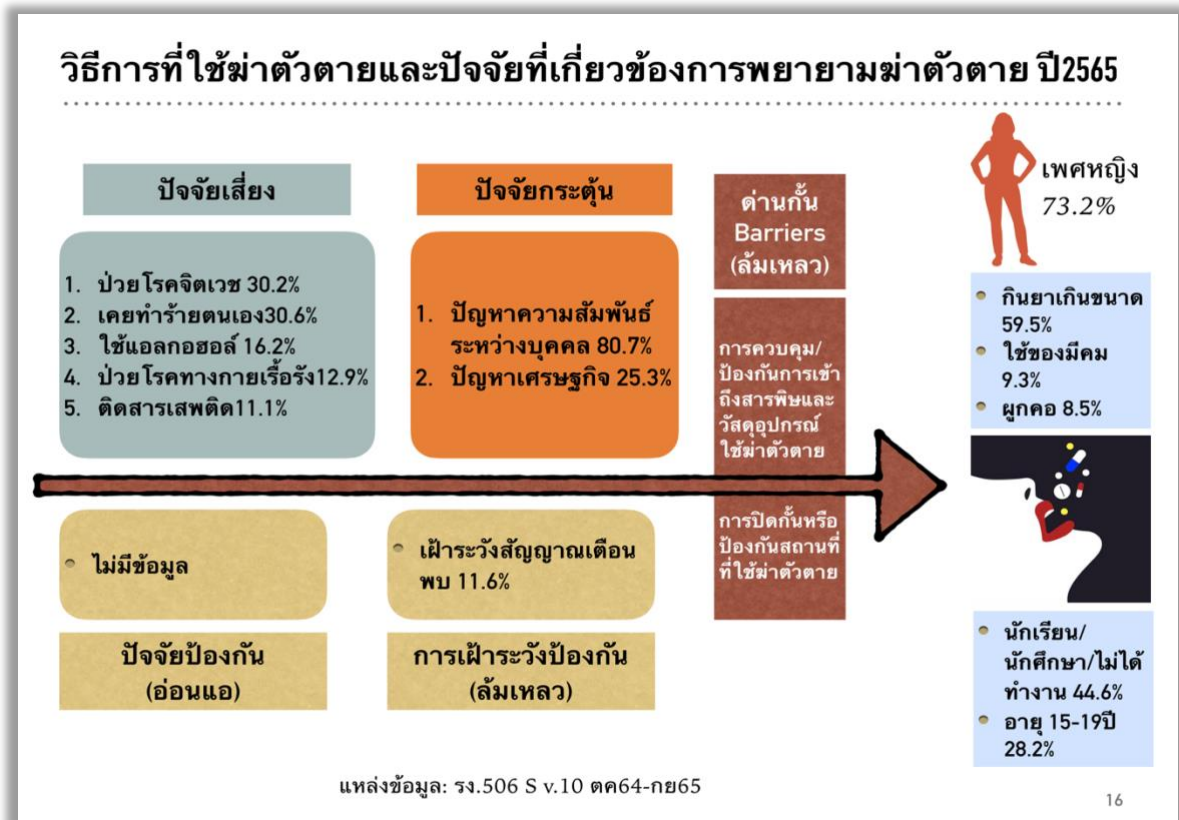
วิธีการที่ใช้ฆ่าตัวตายและปัจจัยที่เกี่ยวข้องการพยายามฆ่าตัวตาย ปี2565

ปัจจัยเสี่ยง

1. ป่วยโรคจิตเวช 30.2%
2. เคยทำร้ายตนเอง30.6%
3. ใช้แอลกอฮอล์ 16.2%
4. ป่วยโรคทางกายเรื้อรัง12.9%
5. ติดสารเสพติด11.1%

ปัจจัยกระตุ้น

1. ปัญหาความสัมพันธ์ระหว่างบุคคล 80.7%
2. ปัญหาเศรษฐกิจ 25.3%

ด่านกั้น Barriers (ล้มเหลว)

การควบคุม/ป้องกันการเข้าถึงสารพิษและวัสดุอุปกรณ์ใช้ฆ่าตัวตาย

การปิดกั้นหรือป้องกันสถานที่ที่ใช้ฆ่าตัวตาย

เพศหญิง 73.2%

• กินยาเกินขนาด 59.5%
• ใช้ของมีคม 9.3%
• ผูกคอ 8.5%

• ไม่มีข้อมูล

ปัจจัยป้องกัน (อ่อนแอ)

• เฝ้าระวังสัญญาณเตือน พบ 11.6%

การเฝ้าระวังป้องกัน (ล้มเหลว)

• นักเรียน/นักศึกษา/ไม่ได้ทำงาน 44.6%
• อายุ 15-19ปี 28.2%

แหล่งข้อมูล: รง.506 S v.10 ตค64-กย65

16